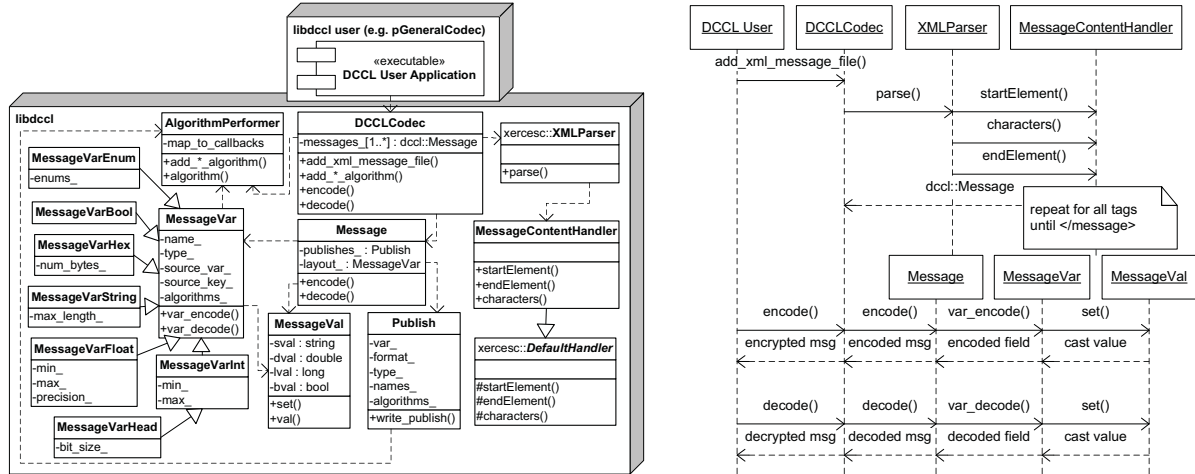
libdccl user (e.g. pGeneralCodec)

«executable»
DCCL User Application

libdccl

AlgorithmPerformer
-map_to_callbacks
+add_*_algorithm()
+algorithm()

DCCLCodec
-messages_[1..*] : dccl::Message
+add_xml_message_file()
+add_*_algorithm()
+encode()
+decode()

xercesc::XMLParser
+parse()

MessageVarEnum
-enums_

MessageVarBool

MessageVarHex
-num_bytes_

MessageVar
-name_
-type_
-source_var_
-source_key_
-algorithms_
+var_encode()
+var_decode()

Message
-publishes_ : Publish
-layout_ : MessageVar
+encode()
+decode()

MessageContentHandler
+startElement()
+endElement()
+characters()

MessageVarString
-max_length_

MessageVarFloat
-min_
-max_
-precision_

MessageVarInt
-min_
-max_

MessageVal
-sval : string
-dval : double
-lval : long
-bval : bool
+set()
+val()

Publish
-var_
-format_
-type_
-names_
-algorithms_
+write_publish()

xercesc::DefaultHandler
#startElement()
#endElement()
#characters()

MessageVarHead
-bit_size_

DCCL User
DCCLCodec
XMLParser
MessageContentHandler
add_xml_message_file()
parse()
startElement()
characters()
endElement()
dccl::Message
repeat for all tags until </message>
Message
MessageVar
MessageVal
encode()
encode()
var_encode()
set()
encrypted msg
encoded msg
encoded field
cast value
decode()
decode()
var_decode()
set()
decrypted msg
decoded msg
decoded field
cast value